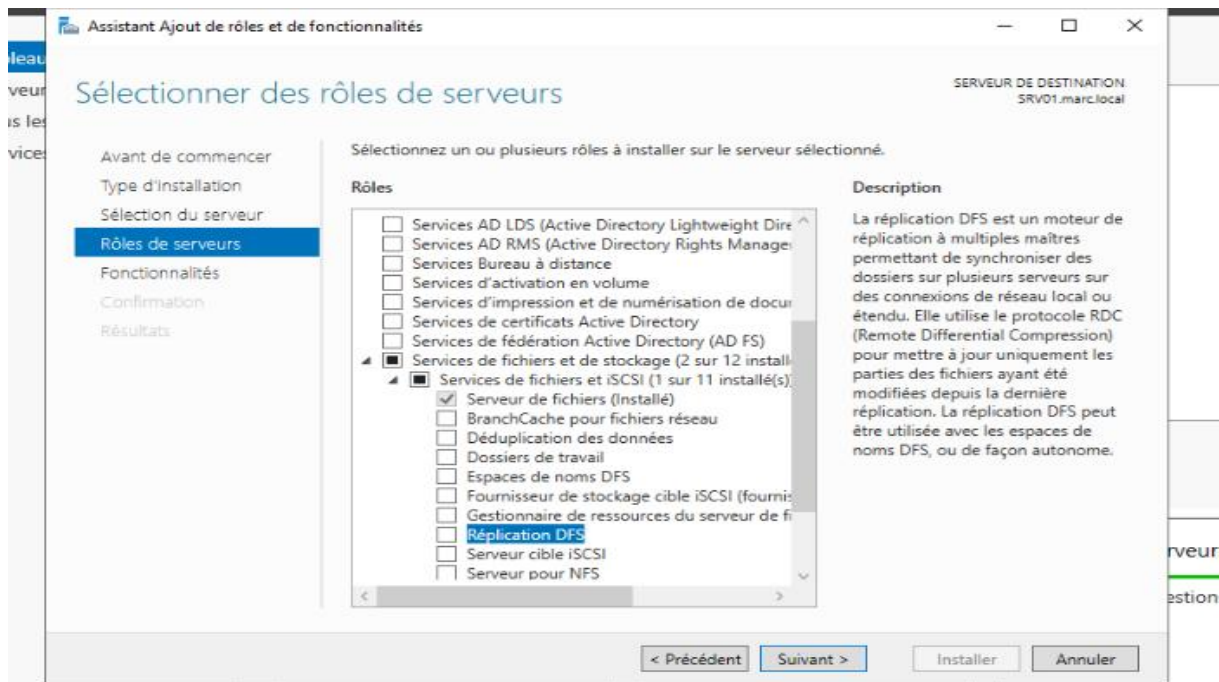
Assistant Ajout de rôles et de fonctionnalités

Sélectionner des rôles de serveurs

SERVEUR DE DESTINATION
SRV01.marc.local

Avant de commencer
Type d'installation
Sélection du serveur
Rôles de serveurs
Fonctionnalités
Confirmation
Résultats

Sélectionnez un ou plusieurs rôles à installer sur le serveur sélectionné.

Rôles

Services AD LDS (Active Directory Lightweight Dire
Services AD RMS (Active Directory Rights Manage
Services Bureau à distance
Services d'activation en volume
Services d'impression et de numérisation de docu
Services de certificats Active Directory
Services de fédération Active Directory (AD FS)
Services de fichiers et de stockage (2 sur 12 install
Services de fichiers et iSCSI (1 sur 11 installé(s)
Serveur de fichiers (Installé)
BranchCache pour fichiers réseau
Déduplication des données
Dossiers de travail
Espaces de noms DFS
Fournisseur de stockage cible iSCSI (fournis
Gestionnaire de ressources du serveur de fi
Réplication DFS
Serveur cible iSCSI
Serveur pour NFS

Description

La réplication DFS est un moteur de réplication à multiples maîtres permettant de synchroniser des dossiers sur plusieurs serveurs sur des connexions de réseau local ou étendu. Elle utilise le protocole RDC (Remote Differential Compression) pour mettre à jour uniquement les parties des fichiers ayant été modifiées depuis la dernière réplication. La réplication DFS peut être utilisée avec les espaces de noms DFS, ou de façon autonome.

< Précédent
Suivant >
Installer
Annuler

leau
veur
ıs les
vices
rveur
estion